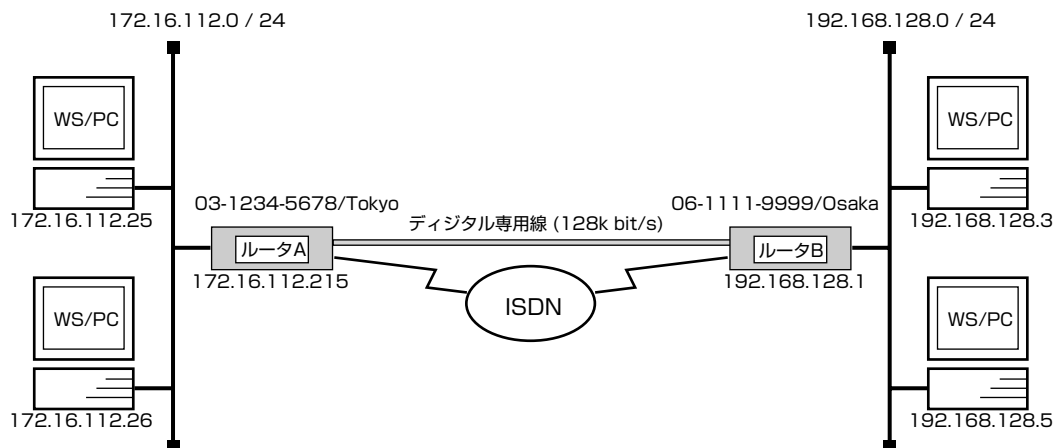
172.16.112.0 / 24

192.168.128.0 / 24

WS/PC

172.16.112.25

WS/PC

172.16.112.26

03-1234-5678/Tokyo

ルータA

172.16.112.215

ディジタル専用線 (128k bit/s)

ISDN

06-1111-9999/Osaka

ルータB

192.168.128.1

WS/PC

192.168.128.3

WS/PC

192.168.128.5